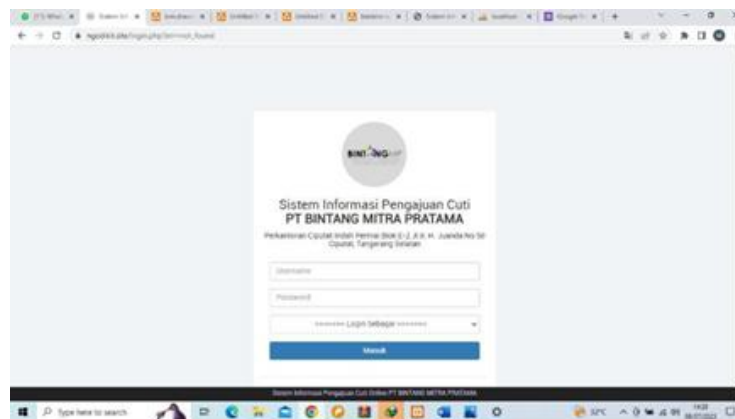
BINTANG

Sistem Informasi Pengajuan Cuti
PT BINTANG MITRA PRATAMA

Perkantoran Ciputat Indah Permai Blok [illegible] Jl. Ir. H. Juanda No 50 Ciputat, Tangerang Selatan

Username

Password

-------- Login Sebagai --------

Masuk

Sistem Informasi Pengajuan Cuti Online PT BINTANG MITRA PRATAMA

Type here to search

32°C